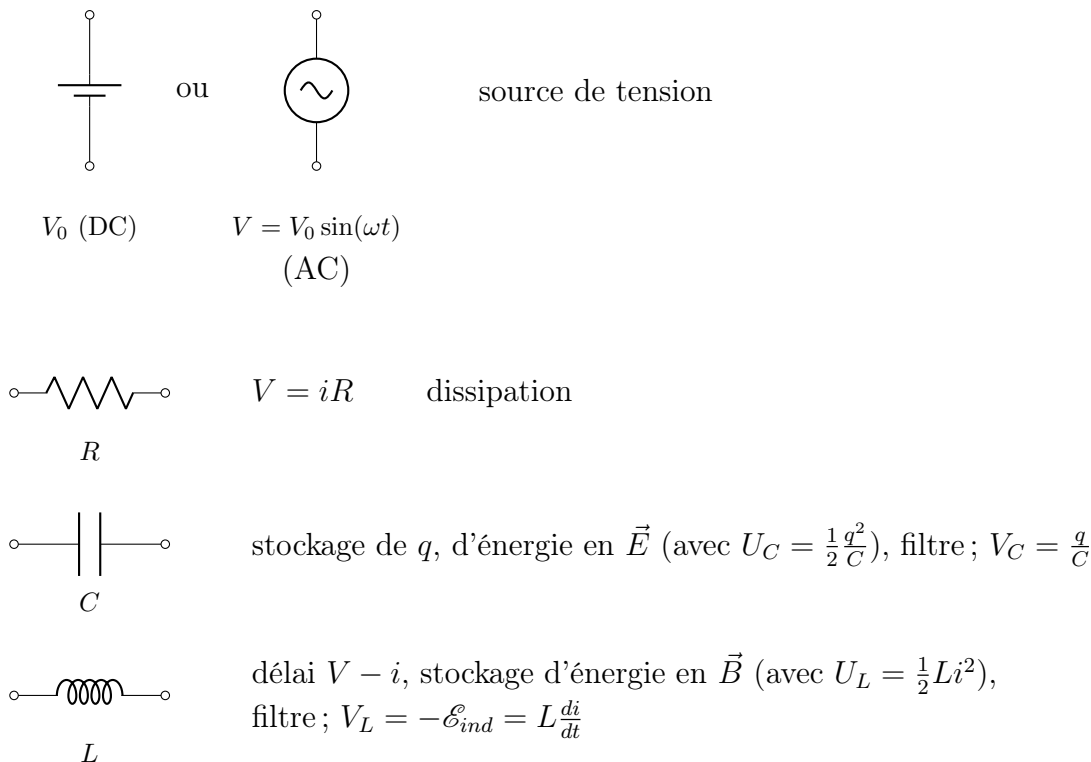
ou

source de tension

$V_0$ (DC)

$V = V_0 \sin(\omega t)$ (AC)

$V = iR$ dissipation

$R$

stockage de $q$, d'énergie en $\vec{E}$ (avec $U_C = \frac{1}{2}\frac{q^2}{C}$), filtre ; $V_C = \frac{q}{C}$

$C$

délai $V - i$, stockage d'énergie en $\vec{B}$ (avec $U_L = \frac{1}{2}Li^2$), filtre ; $V_L = -\mathscr{E}_{ind} = L\frac{di}{dt}$

$L$